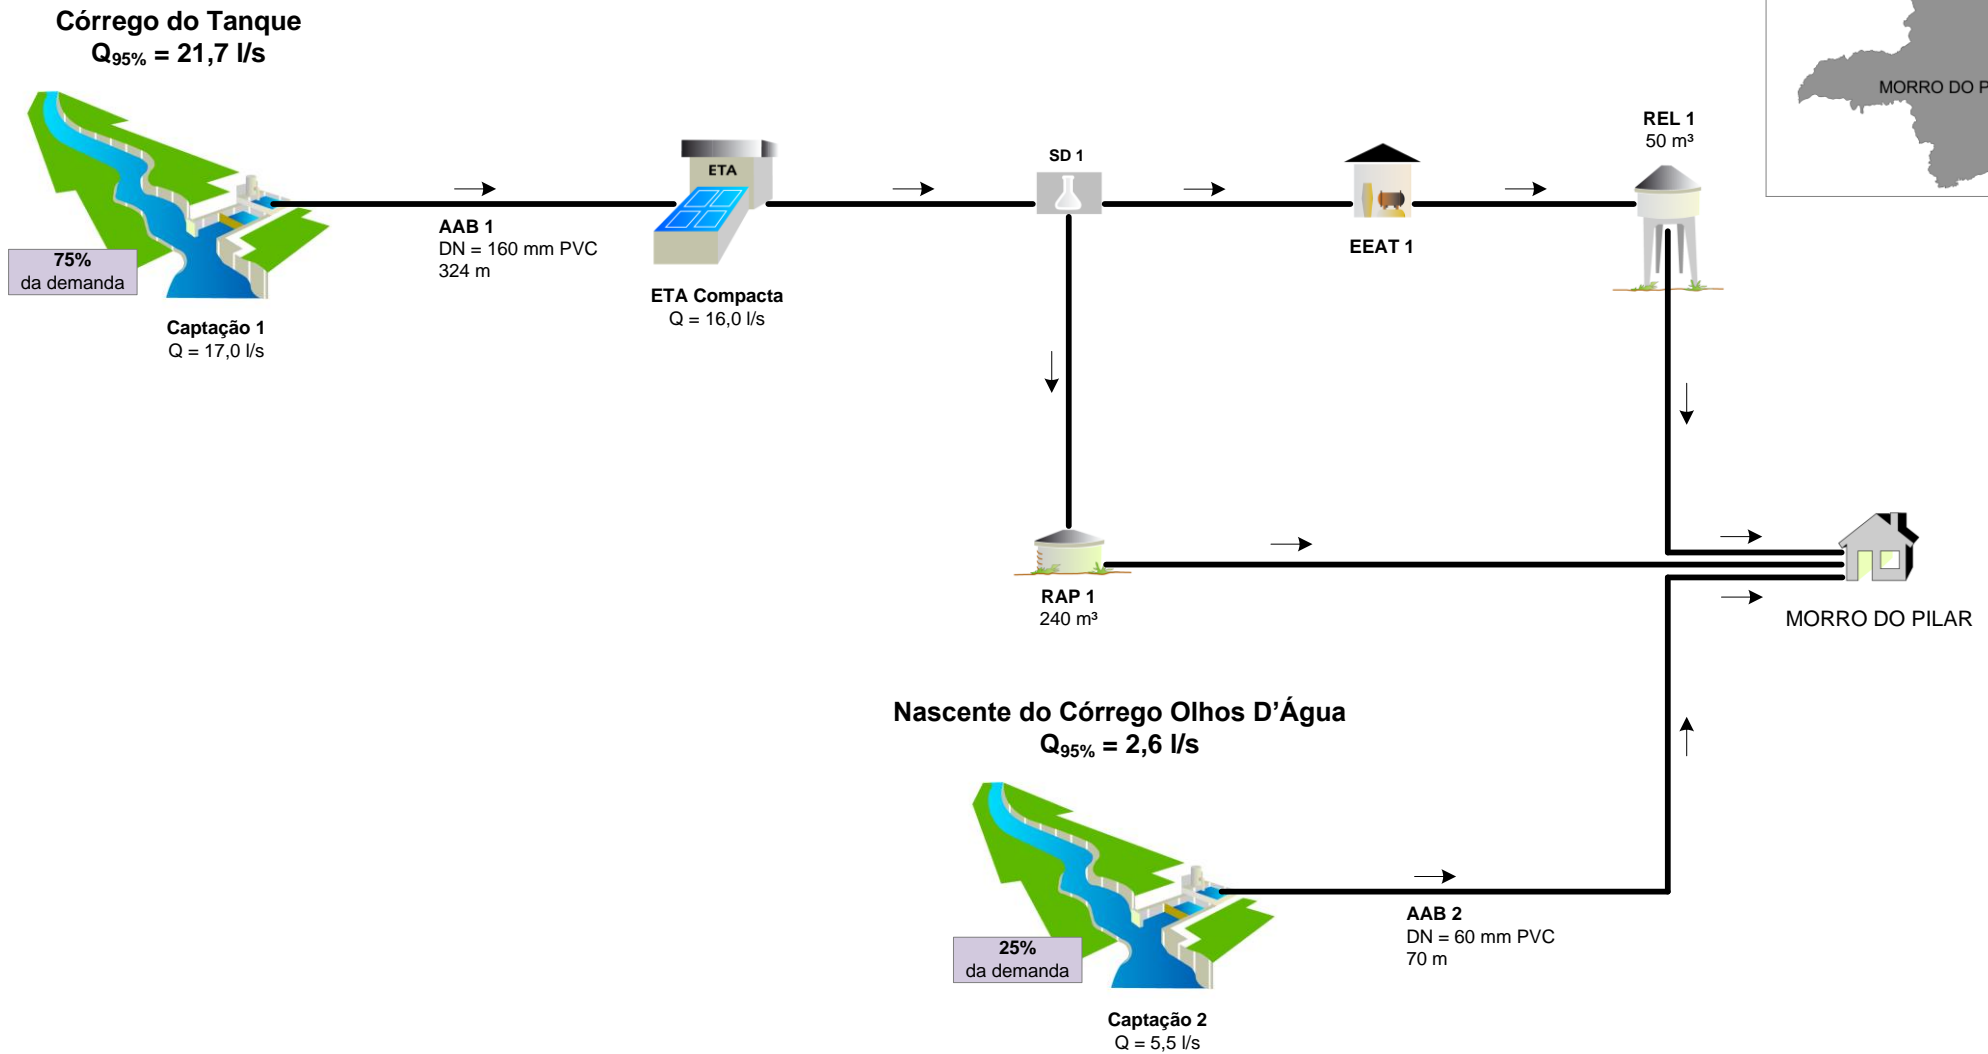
Córrego do Tanque
$Q_{95\%}$ = 21,7 l/s

MORRO DO P

75%
da demanda

Captação 1
Q = 17,0 l/s

AAB 1
DN = 160 mm PVC
324 m

ETA

ETA Compacta
Q = 16,0 l/s

SD 1

EEAT 1

REL 1
50 m³

RAP 1
240 m³

MORRO DO PILAR

Nascente do Córrego Olhos D'Água
$Q_{95\%}$ = 2,6 l/s

25%
da demanda

Captação 2
Q = 5,5 l/s

AAB 2
DN = 60 mm PVC
70 m